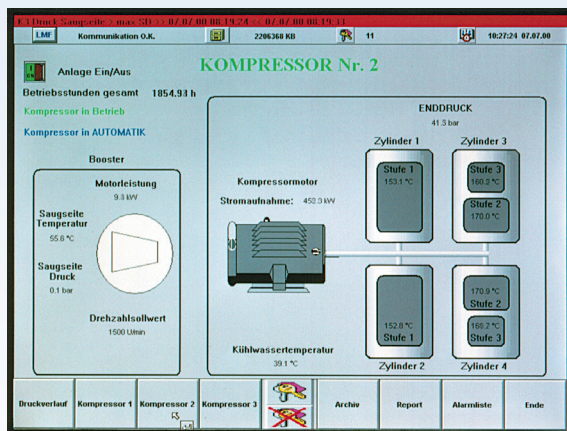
K3 Druck Saugseite > max SD > 07.07.00 08.19.24 << 07.07.00 08.19.33

LMF Kommunikation O.K. 2206368 KB 11 10:27:24 07.07.00

Anlage Ein/Aus

KOMPRESSOR Nr. 2

Betriebsstunden gesamt 1854.93 h

Kompressor in Betrieb

Kompressor in AUTOMATIK

ENDDRUCK
41.3 bar

Booster

Motorleistung
9.3 kW

Saugseite Temperatur
55.8 °C

Saugseite Druck
0.1 bar

Drehzahlsollwert
1500 U/min

Kompressormotor

Stromaufnahme: 452.3 kW

Kühlwassertemperatur
39.1 °C

Zylinder 1
Stufe 1
153.1 °C

Zylinder 3
Stufe 3
160.2 °C
Stufe 2
170.0 °C

152.8 °C
Stufe 1
Zylinder 2

170.9 °C
Stufe 2
168.2 °C
Stufe 3
Zylinder 4

Druckverlauf | Kompressor 1 | Kompressor 2 | Kompressor 3 | Archiv | Report | Alarmliste | Ende